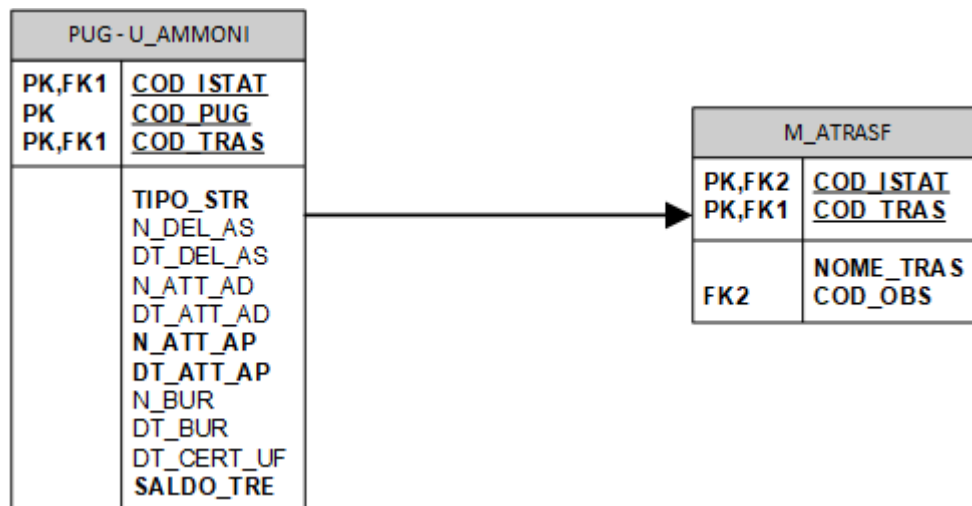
PUG - U_AMMONI

| PK,FK1<br>PK<br>PK,FK1 | COD_ISTAT<br>COD_PUG<br>COD_TRAS |
|---|---|
| | TIPO_STR<br>N_DEL_AS<br>DT_DEL_AS<br>N_ATT_AD<br>DT_ATT_AD<br>N_ATT_AP<br>DT_ATT_AP<br>N_BUR<br>DT_BUR<br>DT_CERT_UF<br>SALDO_TRE |

M_ATRASF

| PK,FK2<br>PK,FK1 | COD_ISTAT<br>COD_TRAS |
|---|---|
| FK2 | NOME_TRAS<br>COD_OBS |